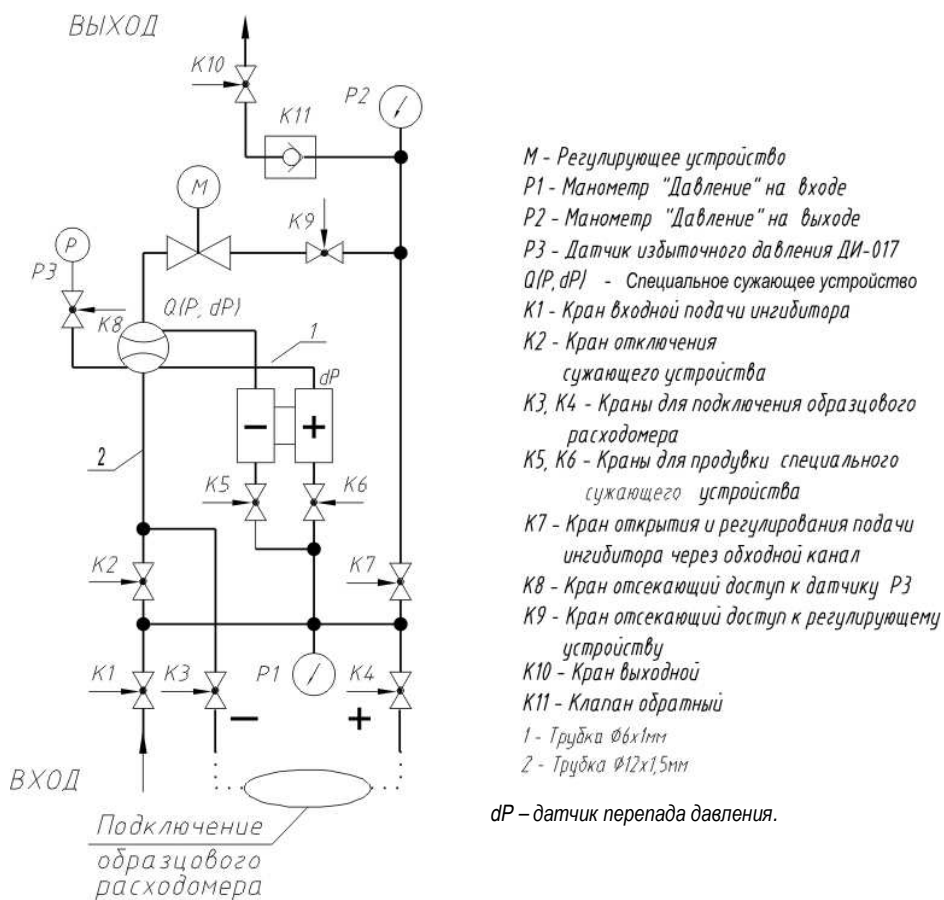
ВЫХОД

K10

K11

P2

M

K9

P

P3

K8

Q(P, dP)

1

dP

−

+

2

K5

K6

K2

K7

K1

K3

P1

K4

−

+

ВХОД

Подключение образцового расходомера

M - Регулирующее устройство
P1 - Манометр "Давление" на входе
P2 - Манометр "Давление" на выходе
P3 - Датчик избыточного давления ДИ-017
Q(P, dP) - Специальное сужающее устройство
K1 - Кран входной подачи ингибитора
K2 - Кран отключения сужающего устройства
K3, K4 - Краны для подключения образцового расходомера
K5, K6 - Краны для продувки специального сужающего устройства
K7 - Кран открытия и регулирования подачи ингибитора через обходной канал
K8 - Кран отсекающий доступ к датчику P3
K9 - Кран отсекающий доступ к регулирующему устройству
K10 - Кран выходной
K11 - Клапан обратный
1 - Трубка Ø6x1мм
2 - Трубка Ø12x1,5мм

dP – датчик перепада давления.